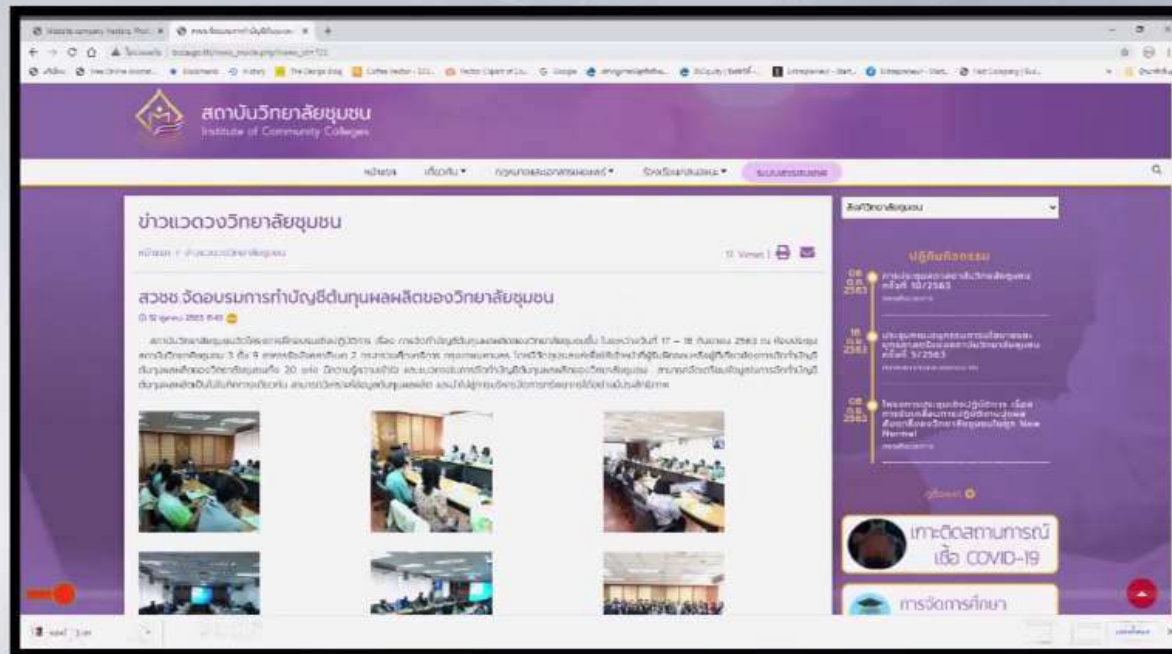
สถาบันวิทยาลัยชุมชน
Institute of Community Colleges

หน้าแรก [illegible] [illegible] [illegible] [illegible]

ข่าวแวดวงวิทยาลัยชุมชน

สวชช.จัดอบรมการทำบัญชีต้นทุนผลผลิตของวิทยาลัยชุมชน

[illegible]

ปฏิทินกิจกรรม

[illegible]

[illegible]

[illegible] New Normal

เกาะติดสถานการณ์ เชื้อ COVID-19

การจัดการศึกษา